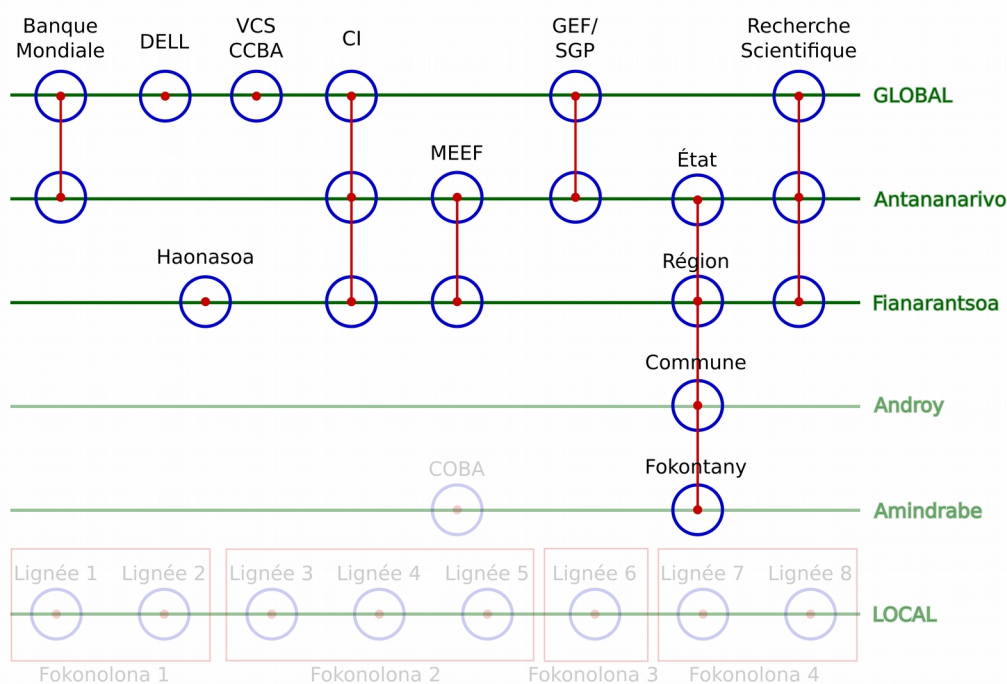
Banque Mondiale
DELL
VCS CCBA
CI
GEF/ SGP
Recherche Scientifique
GLOBAL

MEEF
État
Antananarivo

Haonasoa
Région
Fianarantsoa

Commune
Androy

COBA
Fokontany
Amindrabe

Lignée 1
Lignée 2
Lignée 3
Lignée 4
Lignée 5
Lignée 6
Lignée 7
Lignée 8
LOCAL

Fokonolona 1
Fokonolona 2
Fokonolona 3
Fokonolona 4